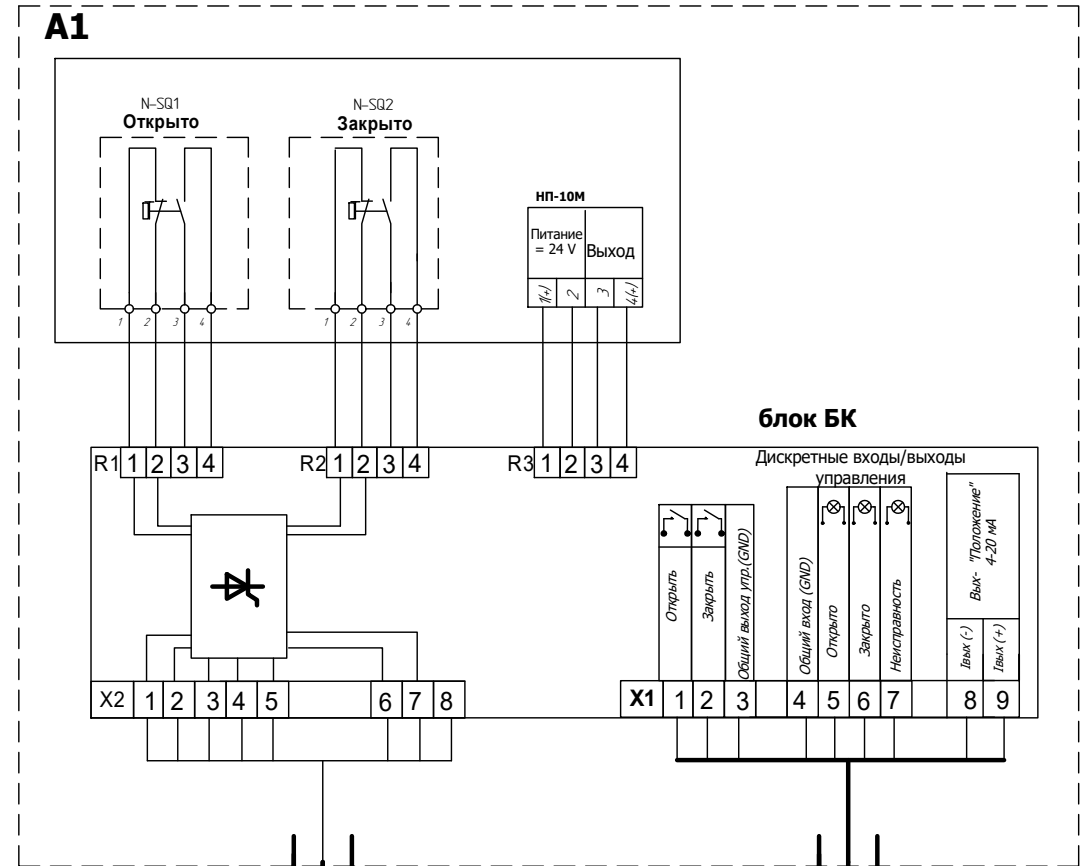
A1

N–SQ1
Открыто

N–SQ2
Закрыто

НП-10М

Питание = 24 V

Выход

1(+) 2 3 4(+)

1 2 3 4

1 2 3 4

блок БК

R1 1 2 3 4

R2 1 2 3 4

R3 1 2 3 4

Дискретные входы/выходы управления

Открыть

Закрыть

Общий выход упр.(GND)

Общий вход (GND)

Открыто

Закрыто

Неисправность

Вых- "Положение" 4-20 мА

Iвых (-)

Iвых (+)

X2 1 2 3 4 5 6 7 8

X1 1 2 3 4 5 6 7 8 9